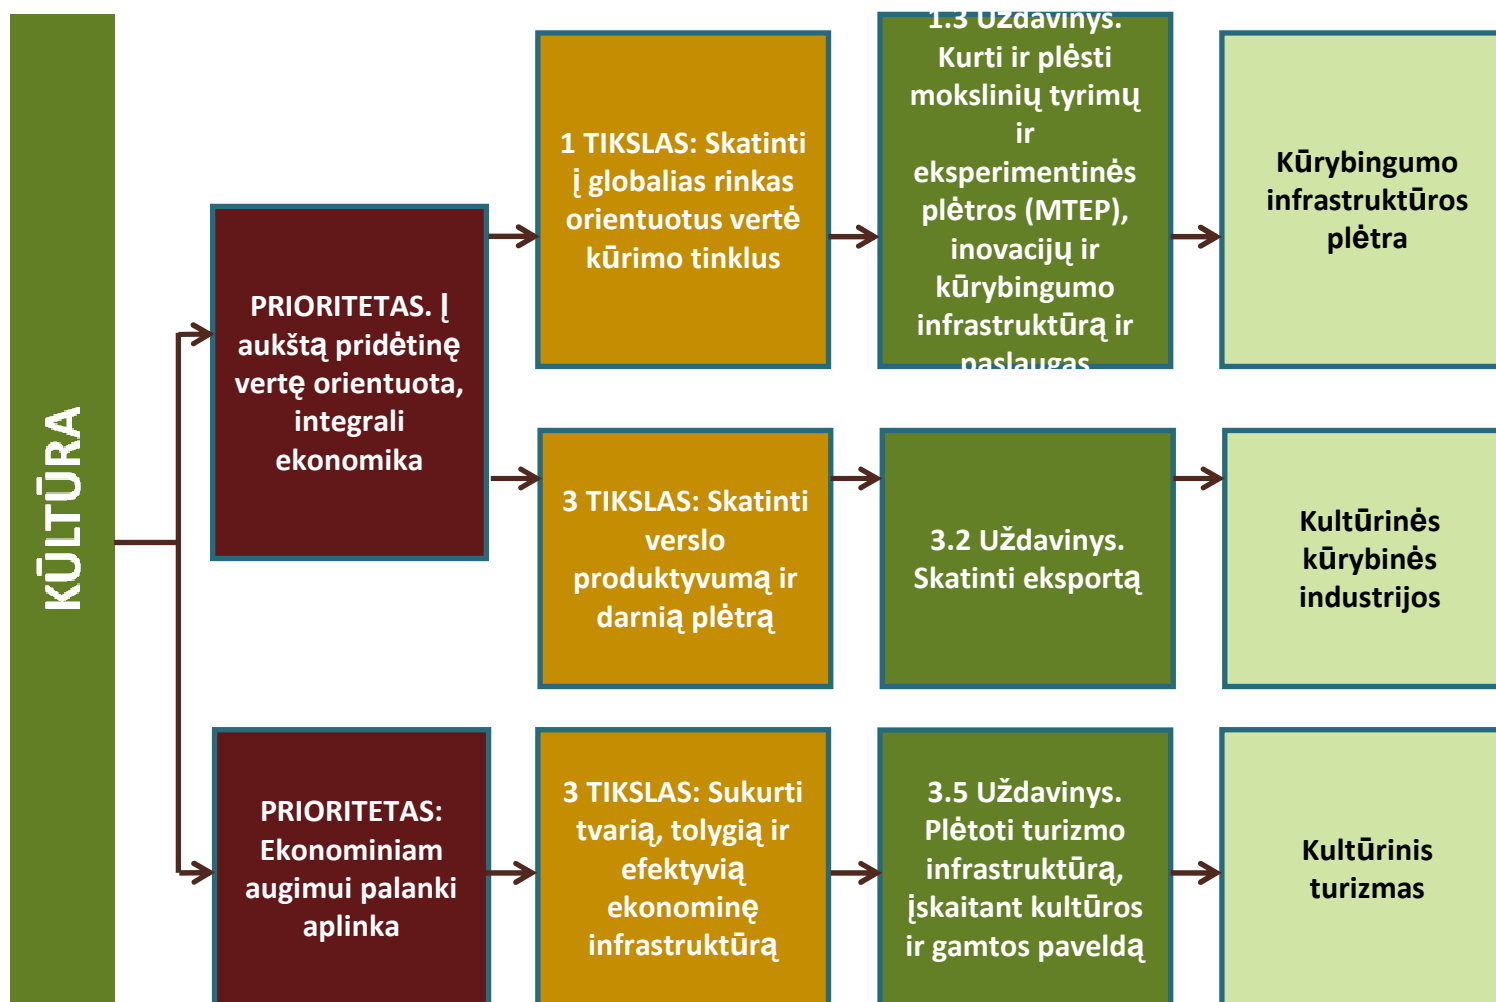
KŪLTŪRA

PRIORITETAS. Į aukštą pridėtinę vertę orientuota, integrali ekonomika

1 TIKSLAS: Skatinti į globalias rinkas orientuotus vertė kūrimo tinklus

1.3 Uždavinys. Kurti ir plėsti mokslinių tyrimų ir eksperimentinės plėtros (MTEP), inovacijų ir kūrybingumo infrastruktūrą ir paslaugas

Kūrybingumo infrastruktūros plėtra

3 TIKSLAS: Skatinti verslo produktyvumą ir darnią plėtrą

3.2 Uždavinys. Skatinti eksportą

Kultūrinės kūrybinės industrijos

PRIORITETAS: Ekonominiam augimui palanki aplinka

3 TIKSLAS: Sukurti tvarią, tolygią ir efektyvią ekonominę infrastruktūrą

3.5 Uždavinys. Plėtoti turizmo infrastruktūrą, įskaitant kultūros ir gamtos paveldą

Kultūrinis turizmas